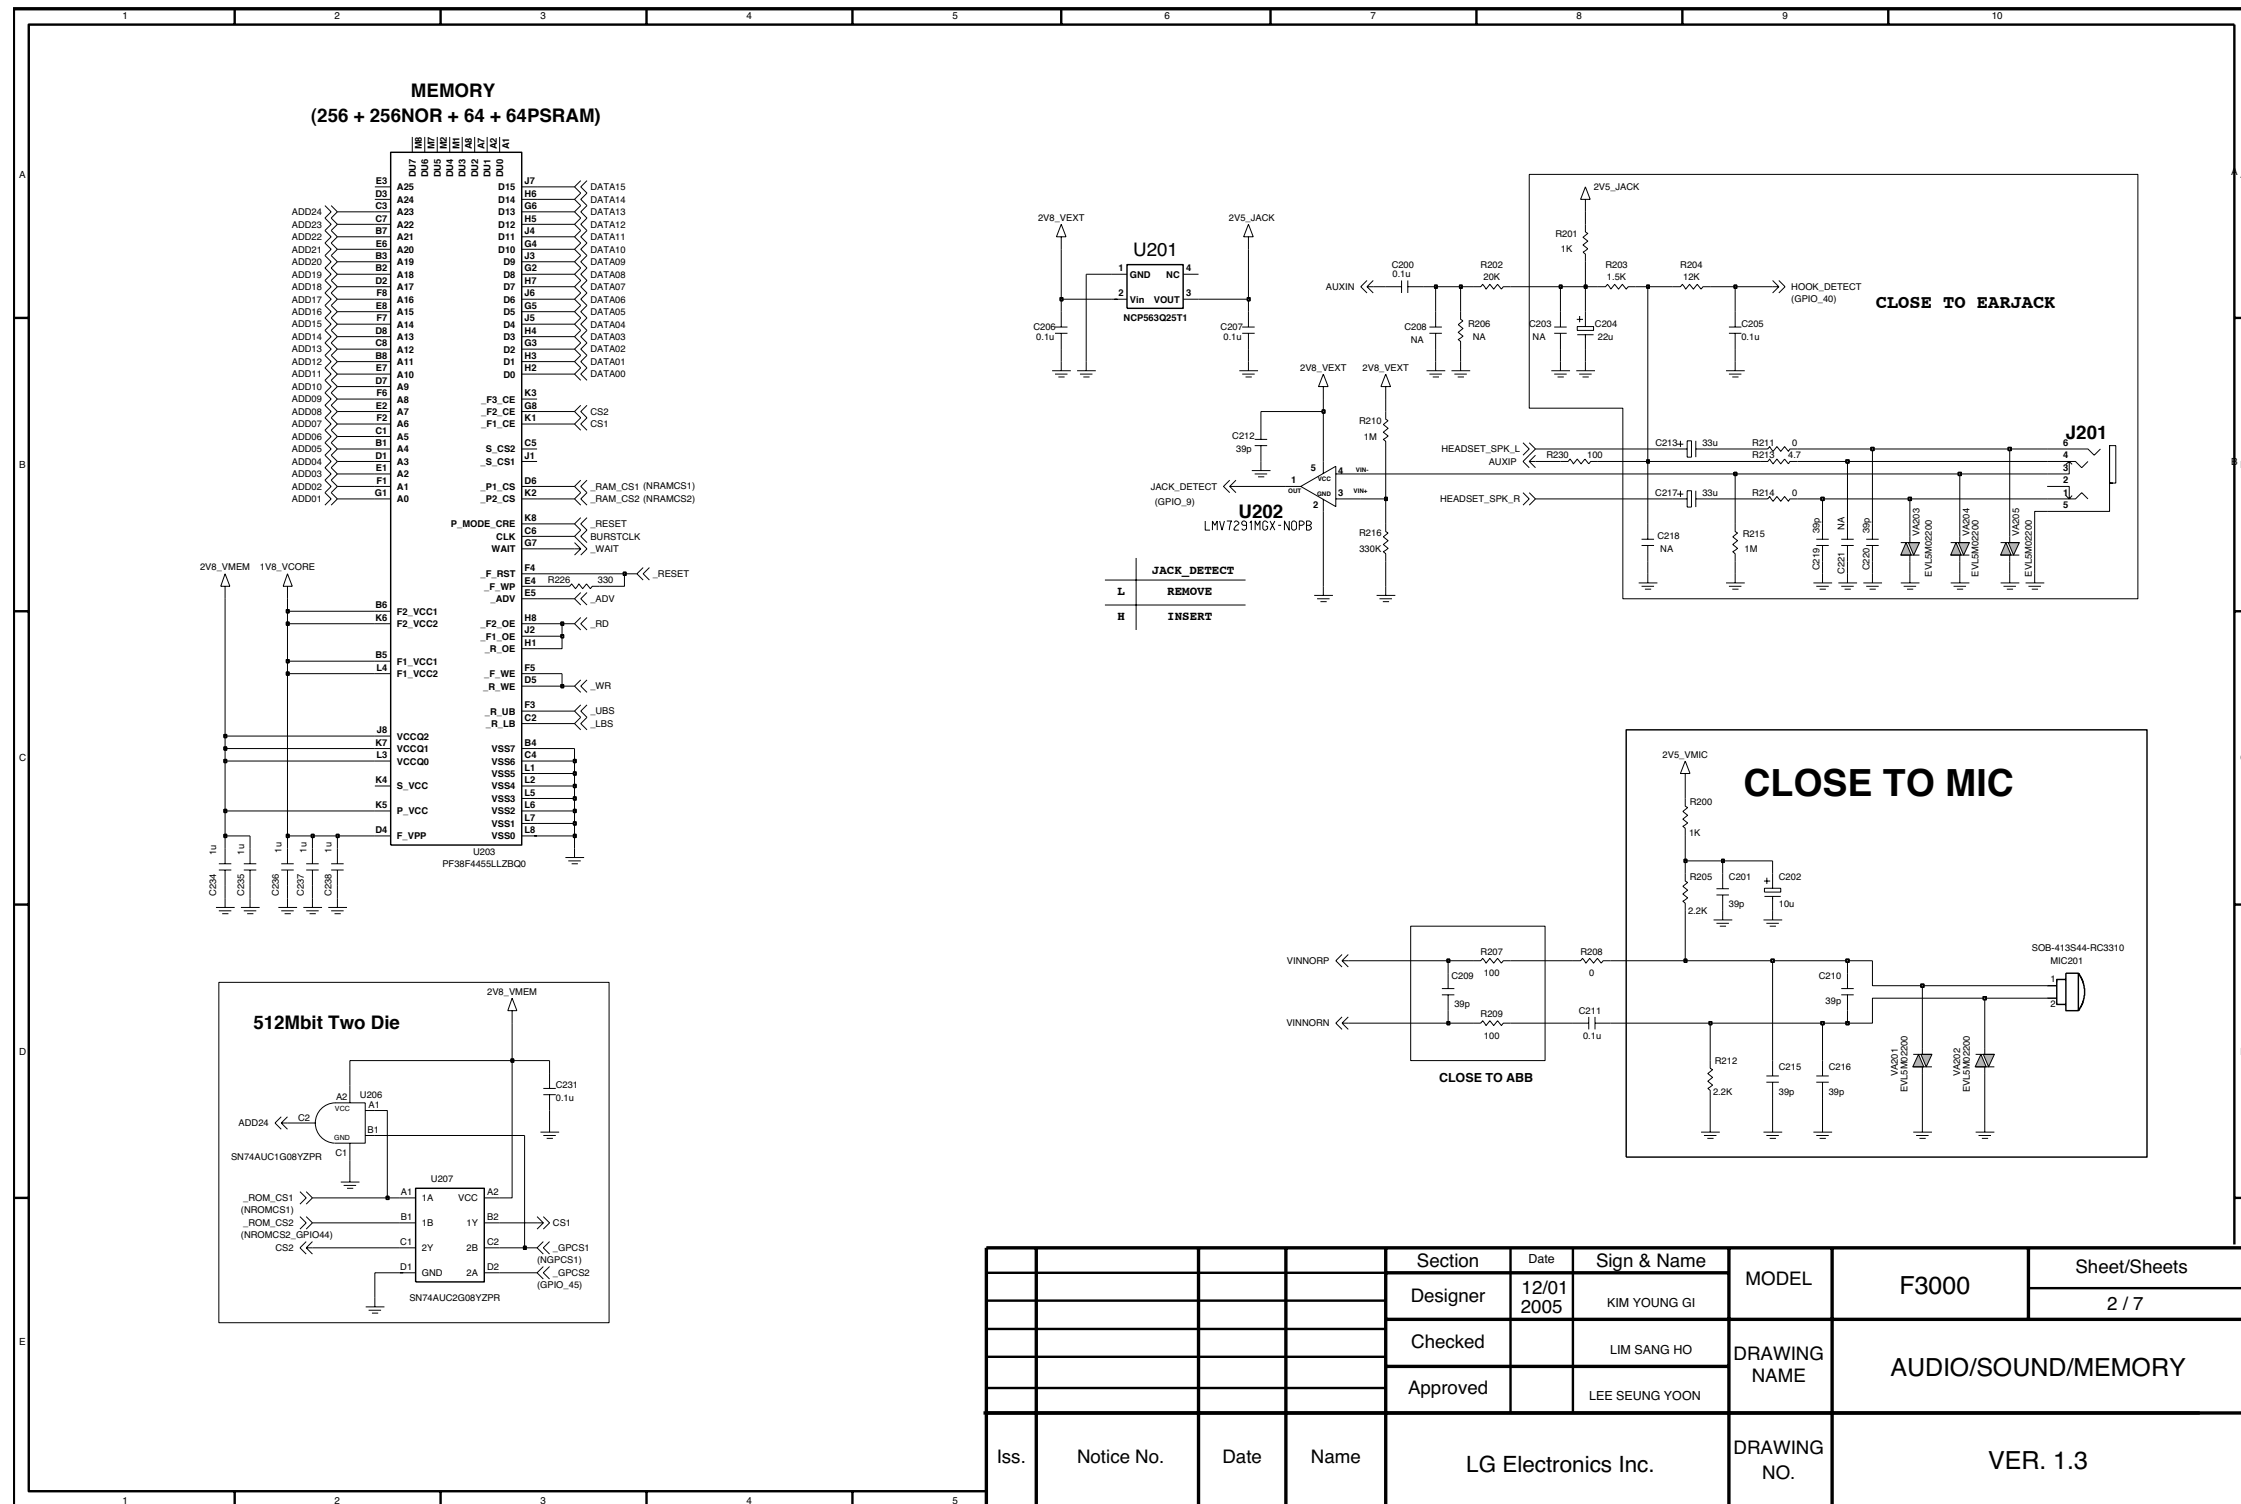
1 2 3 4 5 6 7 8 9 10

A B C D E

MEMORY
(256 + 256NOR + 64 + 64PSRAM)

ADD24 ADD23 ADD22 ADD21 ADD20 ADD19 ADD18 ADD17 ADD16 ADD15 ADD14 ADD13 ADD12 ADD11 ADD10 ADD09 ADD08 ADD07 ADD06 ADD05 ADD04 ADD03 ADD02 ADD01

E3 D3 C3 C7 B7 E6 B3 B2 D2 F8 E8 F7 D8 C8 B8 E7 D7 F6 E2 F2 C1 B1 D1 E1 F1 G1

A25 A24 A23 A22 A21 A20 A19 A18 A17 A16 A15 A14 A13 A12 A11 A10 A9 A8 A7 A6 A5 A4 A3 A2 A1 A0

DU7 DU6 DU5 DU4 DU3 DU2 DU1 DU0
M8 M7 M2 M1 A8 A7 A2 A1

D15 D14 D13 D12 D11 D10 D9 D8 D7 D6 D5 D4 D3 D2 D1 D0
J7 H6 G6 H5 J4 G4 J3 G2 H7 J6 G5 J5 H4 G3 H3 H2
DATA15 DATA14 DATA13 DATA12 DATA11 DATA10 DATA09 DATA08 DATA07 DATA06 DATA05 DATA04 DATA03 DATA02 DATA01 DATA00

_F3_CE _F2_CE _F1_CE K3 G8 K1 CS2 CS1
S_CS2 _S_CS1 C5 J1
_P1_CS _P2_CS D6 K2 _RAM_CS1 (NRAMCS1) _RAM_CS2 (NRAMCS2)
P_MODE_CRE CLK WAIT K8 C6 G7 _RESET BURSTCLK _WAIT
_F_RST _F_WP _ADV F4 E4 E5 R226 330 _RESET _ADV
_F2_OE _F1_OE _R_OE H8 J2 H1 _RD
_F_WE _R_WE F5 D5 _WR
_R_UB _R_LB F3 C2 _UBS _LBS
VSS7 VSS6 VSS5 VSS4 VSS3 VSS2 VSS1 VSS0 B4 C4 L1 L2 L5 L6 L7 L8

2V8_VMEM 1V8_VCORE
B6 K6 F2_VCC1 F2_VCC2
B5 L4 F1_VCC1 F1_VCC2
J8 K7 L3 VCCQ2 VCCQ1 VCCQ0
K4 S_VCC
K5 P_VCC
D4 F_VPP
U203
PF38F4455LLZBQ0
1u 1u 1u 1u 1u
C234 C235 C236 C237 C238

2V8_VEXT 2V5_JACK
U201
1 GND NC 4
2 Vin VOUT 3
NCP563Q25T1
C206 0.1u C207 0.1u

AUXIN C200 0.1u R202 20K C208 NA R206 NA
2V5_JACK R201 1K R203 1.5K C203 NA C204 22u R204 12K C205 0.1u HOOK_DETECT (GPIO_40)
CLOSE TO EARJACK

2V8_VEXT 2V8_VEXT
R210 1M
C212 39p
JACK_DETECT (GPIO_9)
U202
LMV7291MGX-NOPB
1 OUT 5 VCC 4 VIN- 2 GND 3 VIN+
R216 330K

HEADSET_SPK_L AUXIP R230 100 C213 33u R211 0 R213 4.7
HEADSET_SPK_R C217 33u R214 0
C218 NA R215 1M
C219 39p C221 NA C220 39p VA203 EVL5M02200 VA204 EVL5M02200 VA205 EVL5M02200
J201 6 4 3 2 1 5

| | JACK_DETECT |
|---|---|
| L | REMOVE |
| H | INSERT |

2V5_VMIC
CLOSE TO MIC
R200 1K
R205 2.2K C201 39p C202 10u
VINNORP R207 100 R208 0 C209 39p
VINNORN R209 100 C211 0.1u
CLOSE TO ABB
C210 39p
SOB-413S44-RC3310 MIC201 1 2
R212 2.2K C215 39p C216 39p VA201 EVL5M02200 VA202 EVL5M02200

512Mbit Two Die
2V8_VMEM
C231 0.1u
ADD24 C2 A2 VCC U206 A1 B1 GND C1
SN74AUC1G08YZPR
U207
_ROM_CS1 (NROMCS1) A1 1A VCC A2
_ROM_CS2 (NROMCS2_GPIO44) B1 1B 1Y B2 CS1
CS2 C1 2Y 2B C2 _GPCS1 (NGPCS1)
D1 GND 2A D2 _GPCS2 (GPIO_45)
SN74AUC2G08YZPR

| | | | | Section | Date | Sign & Name | MODEL | F3000 | Sheet/Sheets |
|---|---|---|---|---|---|---|---|---|---|
| | | | | Designer | 12/01 2005 | KIM YOUNG GI | | | 2 / 7 |
| | | | | Checked | | LIM SANG HO | DRAWING NAME | AUDIO/SOUND/MEMORY | |
| | | | | Approved | | LEE SEUNG YOON | | | |
| Iss. | Notice No. | Date | Name | LG Electronics Inc. | | | DRAWING NO. | VER. 1.3 | |